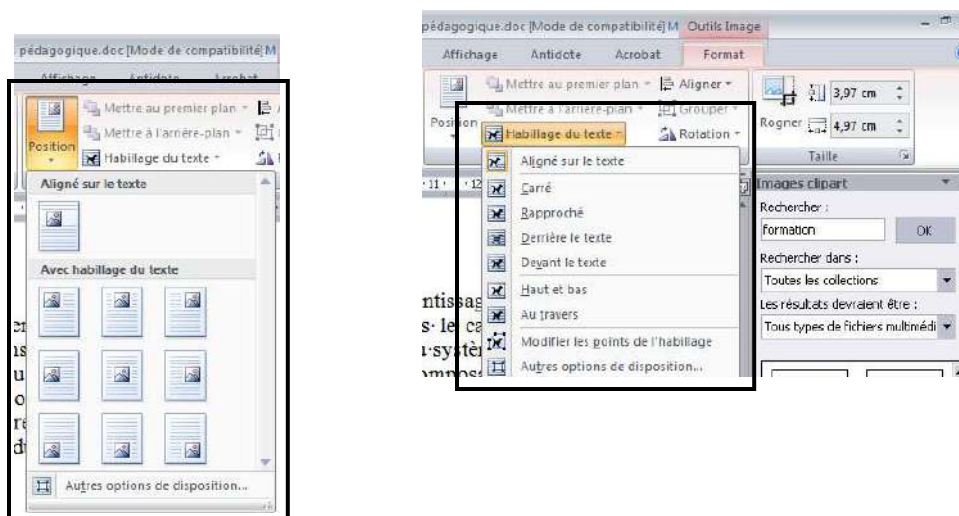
pédagogique.doc [Mode de compatibilité] M

Affichage Antidote Acrobat

Position

Mettre au premier plan

Mettre à l'arrière-plan

Habillage du texte

Aligné sur le texte

Avec habillage du texte

Autres options de disposition...

pédagogique.doc [Mode de compatibilité] M Outils Image

Affichage Antidote Acrobat Format

Position

Mettre au premier plan

Aligner

Mettre à l'arrière-plan

Grouper

Habillage du texte

Rotation

Rogner

3,97 cm

4,97 cm

Taille

Aligné sur le texte

Carré

Rapproché

Derrière le texte

Devant le texte

Haut et bas

Au travers

Modifier les points de l'habillage

Autres options de disposition...

Images clipart

Rechercher :

formation

OK

Rechercher dans :

Toutes les collections

Les résultats devraient être :

Tous types de fichiers multimédi

ntissag
s· le ca
ı·systè